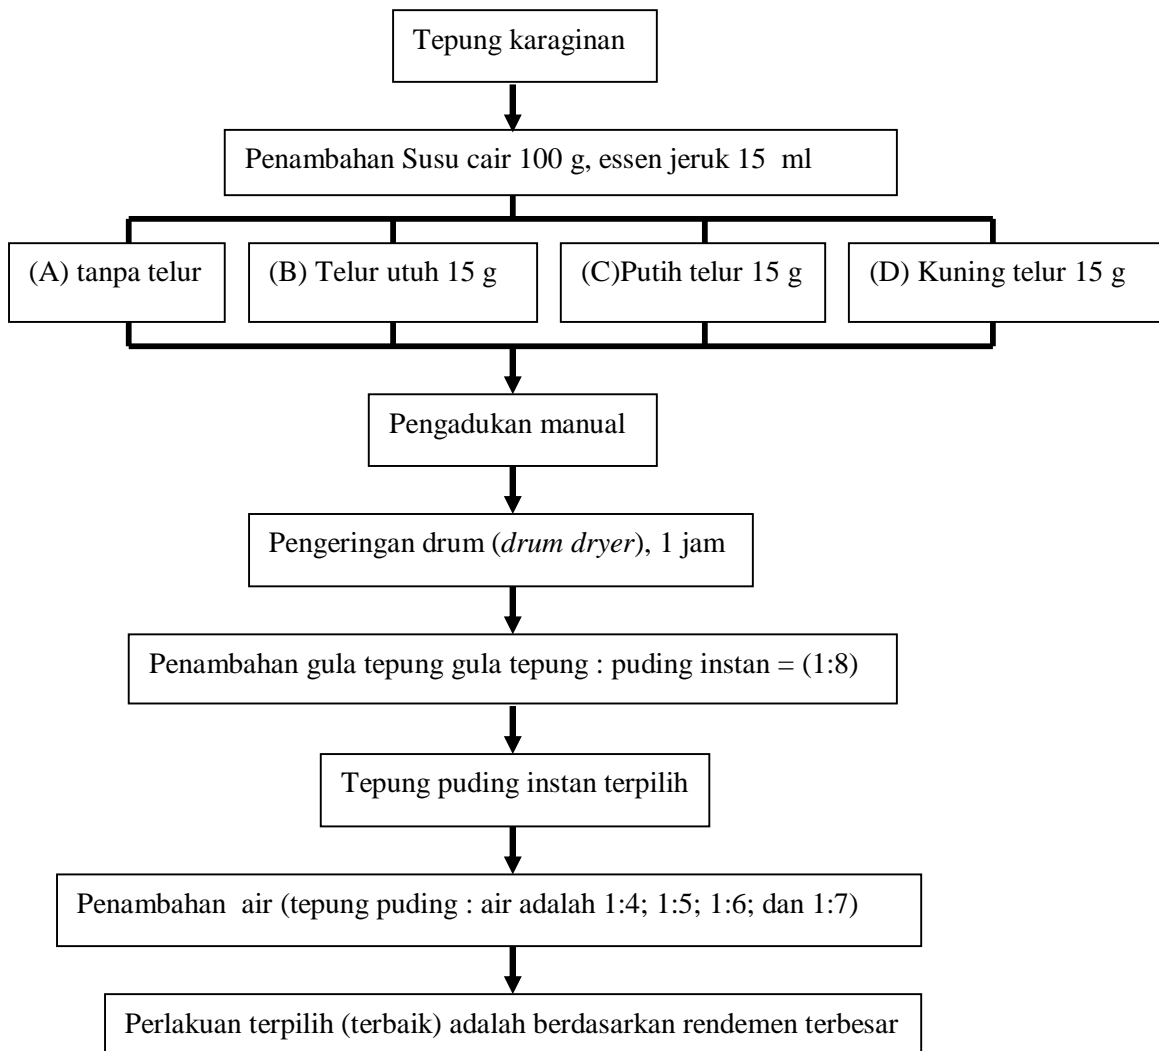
Tepung karaginan

Penambahan Susu cair 100 g, essen jeruk 15 ml

(A) tanpa telur

(B) Telur utuh 15 g

(C)Putih telur 15 g

(D) Kuning telur 15 g

Pengadukan manual

Pengeringan drum (*drum dryer*), 1 jam

Penambahan gula tepung gula tepung : puding instan = (1:8)

Tepung puding instan terpilih

Penambahan air (tepung puding : air adalah 1:4; 1:5; 1:6; dan 1:7)

Perlakuan terpilih (terbaik) adalah berdasarkan rendemen terbesar